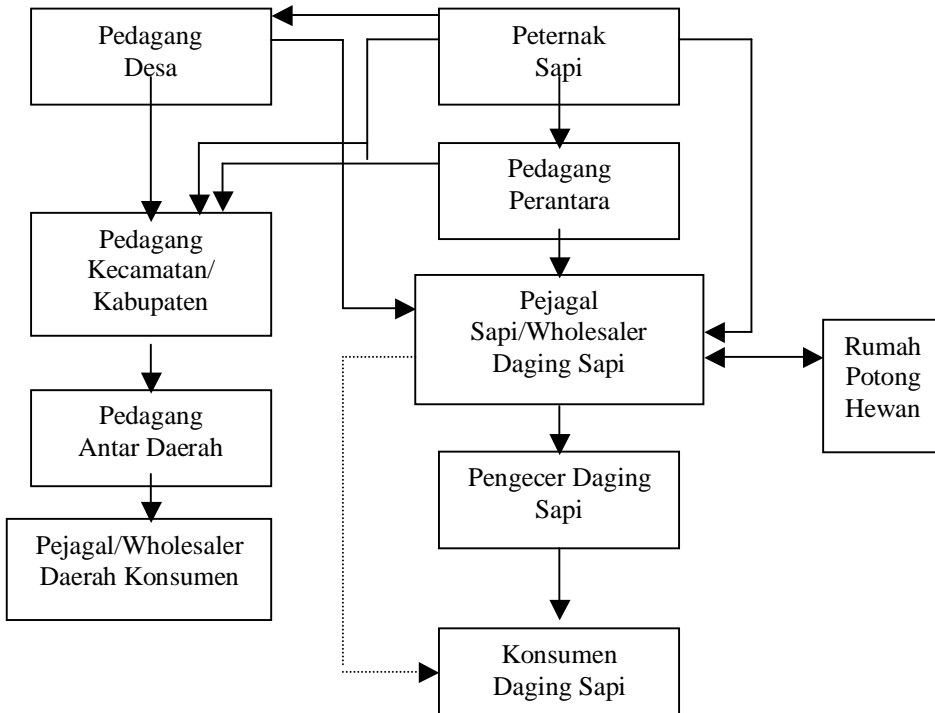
Pedagang Desa

Peternak Sapi

Pedagang Perantara

Pedagang Kecamatan/ Kabupaten

Pejagal Sapi/Wholesaler Daging Sapi

Rumah Potong Hewan

Pedagang Antar Daerah

Pengecer Daging Sapi

Pejagal/Wholesaler Daerah Konsumen

Konsumen Daging Sapi